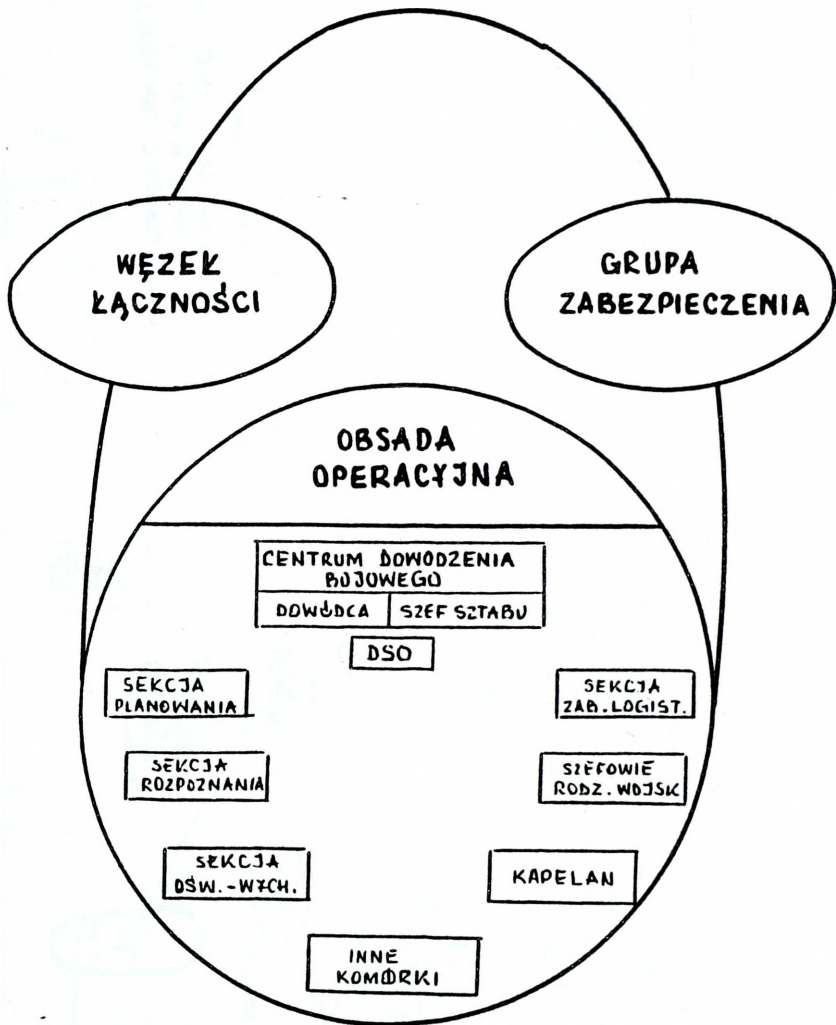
WĘZEŁ ŁĄCZNOŚCI

GRUPA ZABEZPIECZENIA

OBSADA OPERACYJNA

CENTRUM DOWODZENIA BOJOWEGO

DOWÓDCA

SZEF SZTABU

DSO

SEKCJA PLANOWANIA

SEKCJA ZAB. LOGIST.

SEKCJA ROZPOZNANIA

SZEFOWIE RODZ. WOJSK

SEKCJA OŚW.-WYCH.

KAPELAN

INNE KOMÓRKI